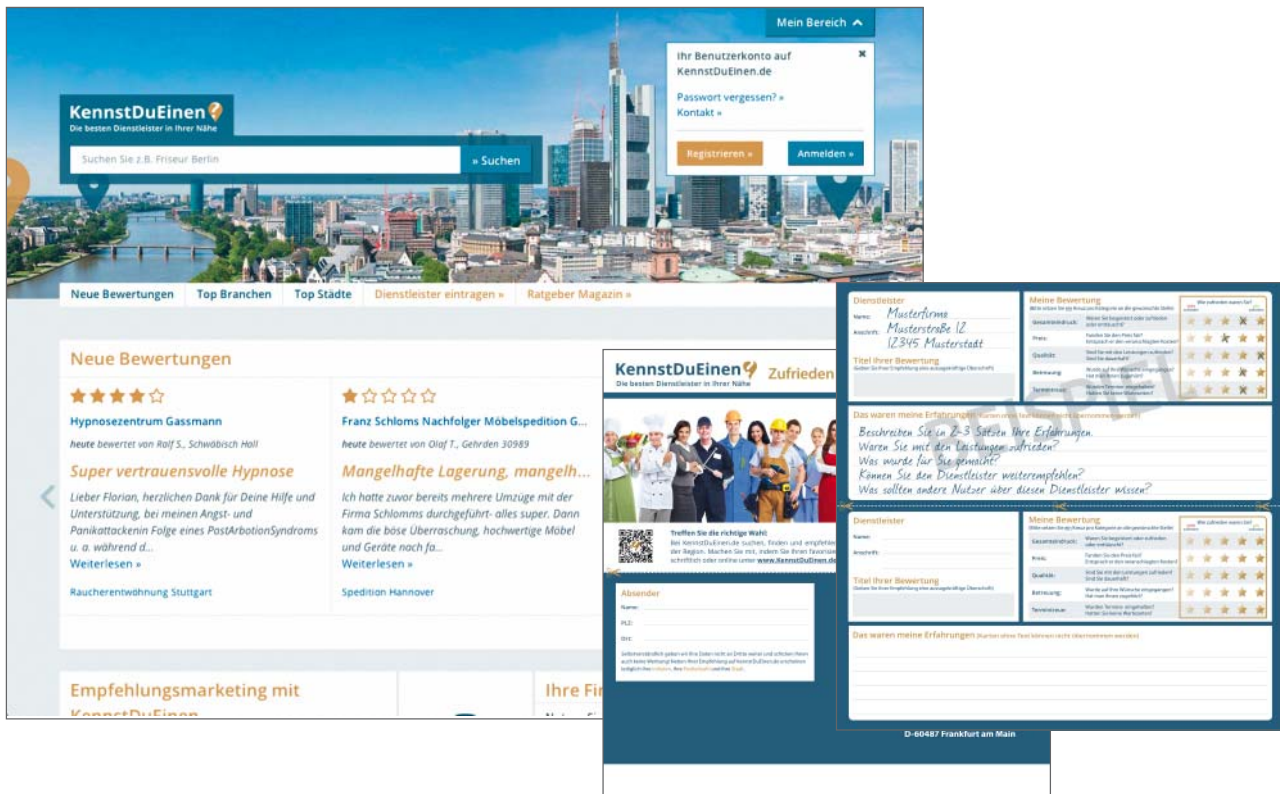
Mein Bereich

Ihr Benutzerkonto auf KennstDuEinen.de

Passwort vergessen? »
Kontakt »

Registrieren »
Anmelden »

KennstDuEinen
Die besten Dienstleister in Ihrer Nähe

Suchen Sie z.B. Friseur Berlin
» Suchen

Neue Bewertungen | Top Branchen | Top Städte | Dienstleister eintragen » | Ratgeber Magazin »

Neue Bewertungen

Hypnosezentrum Gassmann
heute bewertet von Ralf S., Schwäbisch Hall
Super vertrauensvolle Hypnose
Lieber Florian, herzlichen Dank für Deine Hilfe und Unterstützung, bei meinen Angst- und Panikattackenin Folge eines PostArbotionSyndroms u. a. während d...
Weiterlesen »
Raucherentwöhnung Stuttgart

Franz Schloms Nachfolger Möbelspedition G...
heute bewertet von Olaf T., Gehrden 30989
Mangelhafte Lagerung, mangelh...
Ich hatte zuvor bereits mehrere Umzüge mit der Firma Schlomms durchgeführt- alles super. Dann kam die böse Überraschung, hochwertige Möbel und Geräte nach fa...
Weiterlesen »
Spedition Hannover

Empfehlungsmarketing mit KennstDuEinen
Ihre Fi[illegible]

KennstDuEinen
Die besten Dienstleister in Ihrer Nähe
Zufrieden

Treffen Sie die richtige Wahl:
Bei KennstDuEinen.de suchen, finden und empfehlen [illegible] der Region. Machen Sie mit, indem Sie Ihren favorisie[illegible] schriftlich oder online unter www.KennstDuEinen.de

Absender
Name:
PLZ:
Ort:
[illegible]

D-60487 Frankfurt am Main

Dienstleister
Name: Musterfirma
Anschrift: Musterstraße 12
12345 Musterstadt
Titel Ihrer Bewertung
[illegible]

Meine Bewertung
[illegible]
Gesamteindruck:
Preis:
Qualität:
Betreuung:
Termintreue:

Das waren meine Erfahrungen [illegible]
Beschreiben Sie in 2-3 Sätzen Ihre Erfahrungen.
Waren Sie mit den Leistungen zufrieden?
Was wurde für Sie gemacht?
Können Sie den Dienstleister weiterempfehlen?
Was sollten andere Nutzer über diesen Dienstleister wissen?

Dienstleister
Name:
Anschrift:
Titel Ihrer Bewertung
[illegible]

Meine Bewertung
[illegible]
Gesamteindruck:
Preis:
Qualität:
Betreuung:
Termintreue:

Das waren meine Erfahrungen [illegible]